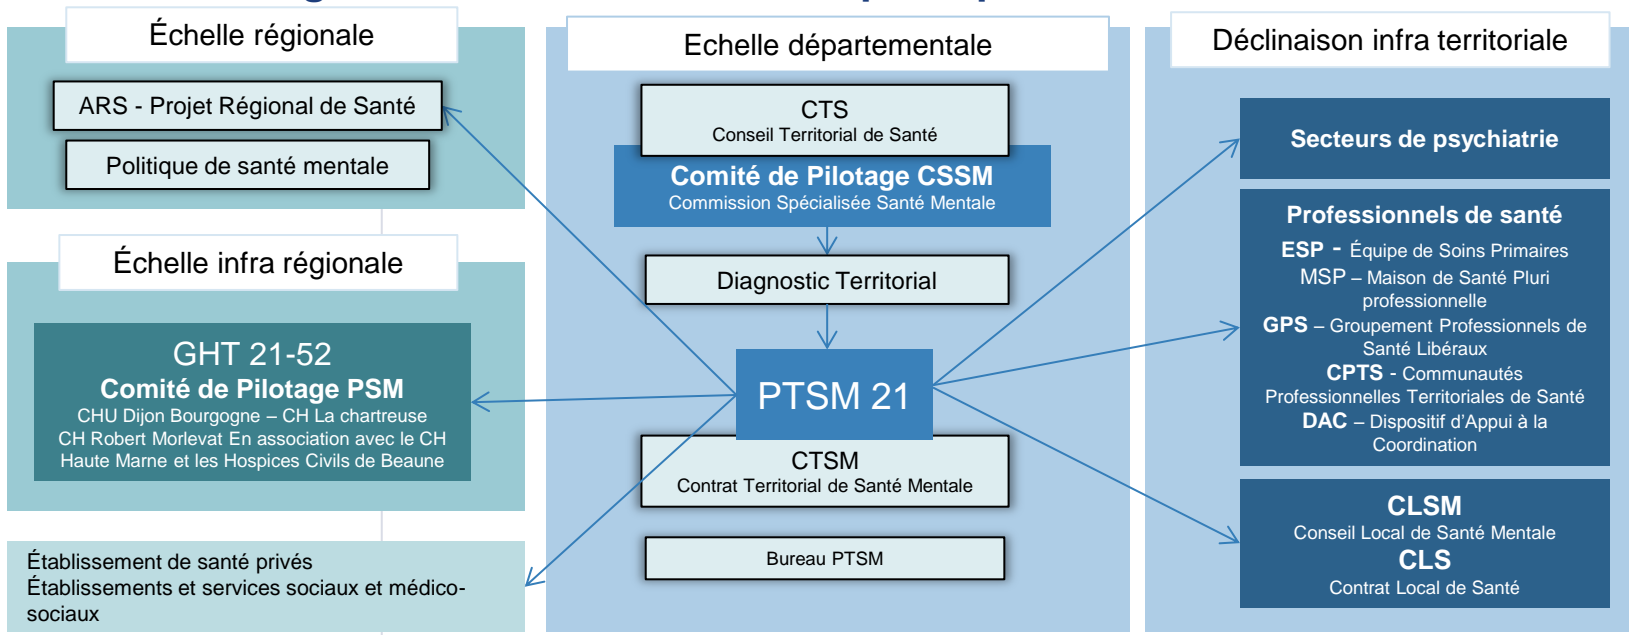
Échelle régionale

ARS - Projet Régional de Santé

Politique de santé mentale

Échelle infra régionale

GHT 21-52
Comité de Pilotage PSM
CHU Dijon Bourgogne – CH La chartreuse
CH Robert Morlevat En association avec le CH Haute Marne et les Hospices Civils de Beaune

Établissement de santé privés
Établissements et services sociaux et médico-sociaux

Echelle départementale

CTS
Conseil Territorial de Santé

Comité de Pilotage CSSM
Commission Spécialisée Santé Mentale

Diagnostic Territorial

PTSM 21

CTSM
Contrat Territorial de Santé Mentale

Bureau PTSM

Déclinaison infra territoriale

Secteurs de psychiatrie

Professionnels de santé
ESP - Équipe de Soins Primaires
MSP – Maison de Santé Pluri professionnelle
GPS – Groupement Professionnels de Santé Libéraux
CPTS - Communautés Professionnelles Territoriales de Santé
DAC – Dispositif d'Appui à la Coordination

CLSM
Conseil Local de Santé Mentale
CLS
Contrat Local de Santé